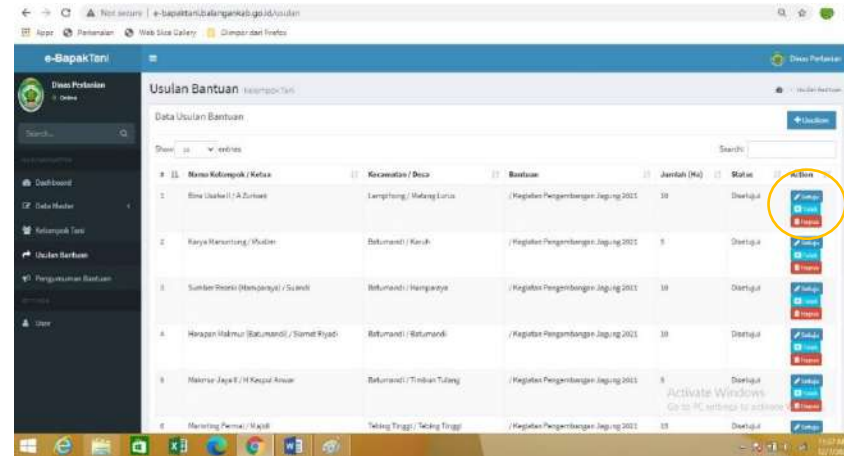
Not secure | e-bapaktani.balangankab.go.id/usulan

Apps Pertanian Web Slice Gallery Diimpor dari Firefox

e-BapakTani

Dinas Pertanian

Dinas Pertanian
Online

Search...

Dashboard
Data Master
Kelompok Tani
Usulan Bantuan
Pengumuman Bantuan
User

Usulan Bantuan Kelompok Tani

Data Usulan Bantuan

+ Usulan

Show 10 entries

Search:

| # | Nama Kelompok / Ketua | Kecamatan / Desa | Bantuan | Jumlah (Ha) | Status | Action |
|---|---|---|---|---|---|---|
| 1 | Bina Usaha II / A Zurkani | Lampihong / Malarag Lunas | / Kegiatan Pengembangan Jagung 2021 | 10 | Disetujui | Setuju Tolak Hapus |
| 2 | Karya Kersantung / Musliati | Batumandi / Karuh | / Kegiatan Pengembangan Jagung 2021 | 5 | Disetujui | Setuju Tolak Hapus |
| 3 | Sumber Rezeki (Hamparaya) / Suandi | Batumandi / Hamparaya | / Kegiatan Pengembangan Jagung 2021 | 10 | Disetujui | Setuju Tolak Hapus |
| 4 | Harapan Makmur (Batumandi) / Slamet Riyadi | Batumandi / Batumandi | / Kegiatan Pengembangan Jagung 2021 | 10 | Disetujui | Setuju Tolak Hapus |
| 5 | Makmur Jaya II / H Kaspul Anwar | Batumandi / Timban Tulang | / Kegiatan Pengembangan Jagung 2021 | 5 | Disetujui | Setuju Tolak Hapus |
| 6 | Marinting Permai / Majidi | Tebing Tinggi / Tebing Tinggi | / Kegiatan Pengembangan Jagung 2021 | 15 | Disetujui | Setuju |

Activate Windows
Go to PC settings to activate Windows.